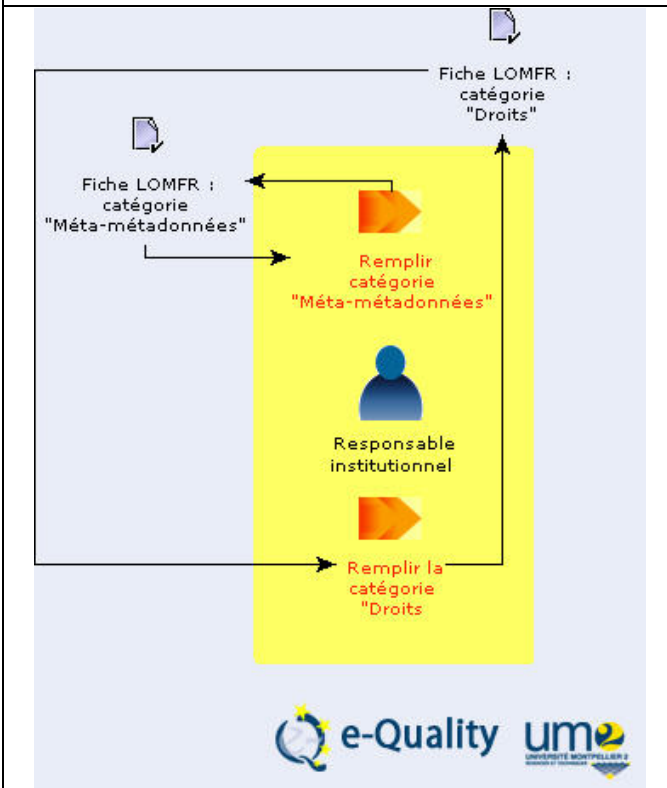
Fiche LOMFR : catégorie "Droits"

Fiche LOMFR : catégorie "Méta-métadonnées"

Remplir catégorie "Méta-métadonnées"

Responsable institutionnel

Remplir la catégorie "Droits

e-Quality

um2
UNIVERSITÉ MONTPELLIER 2
SCIENCES ET TECHNIQUES